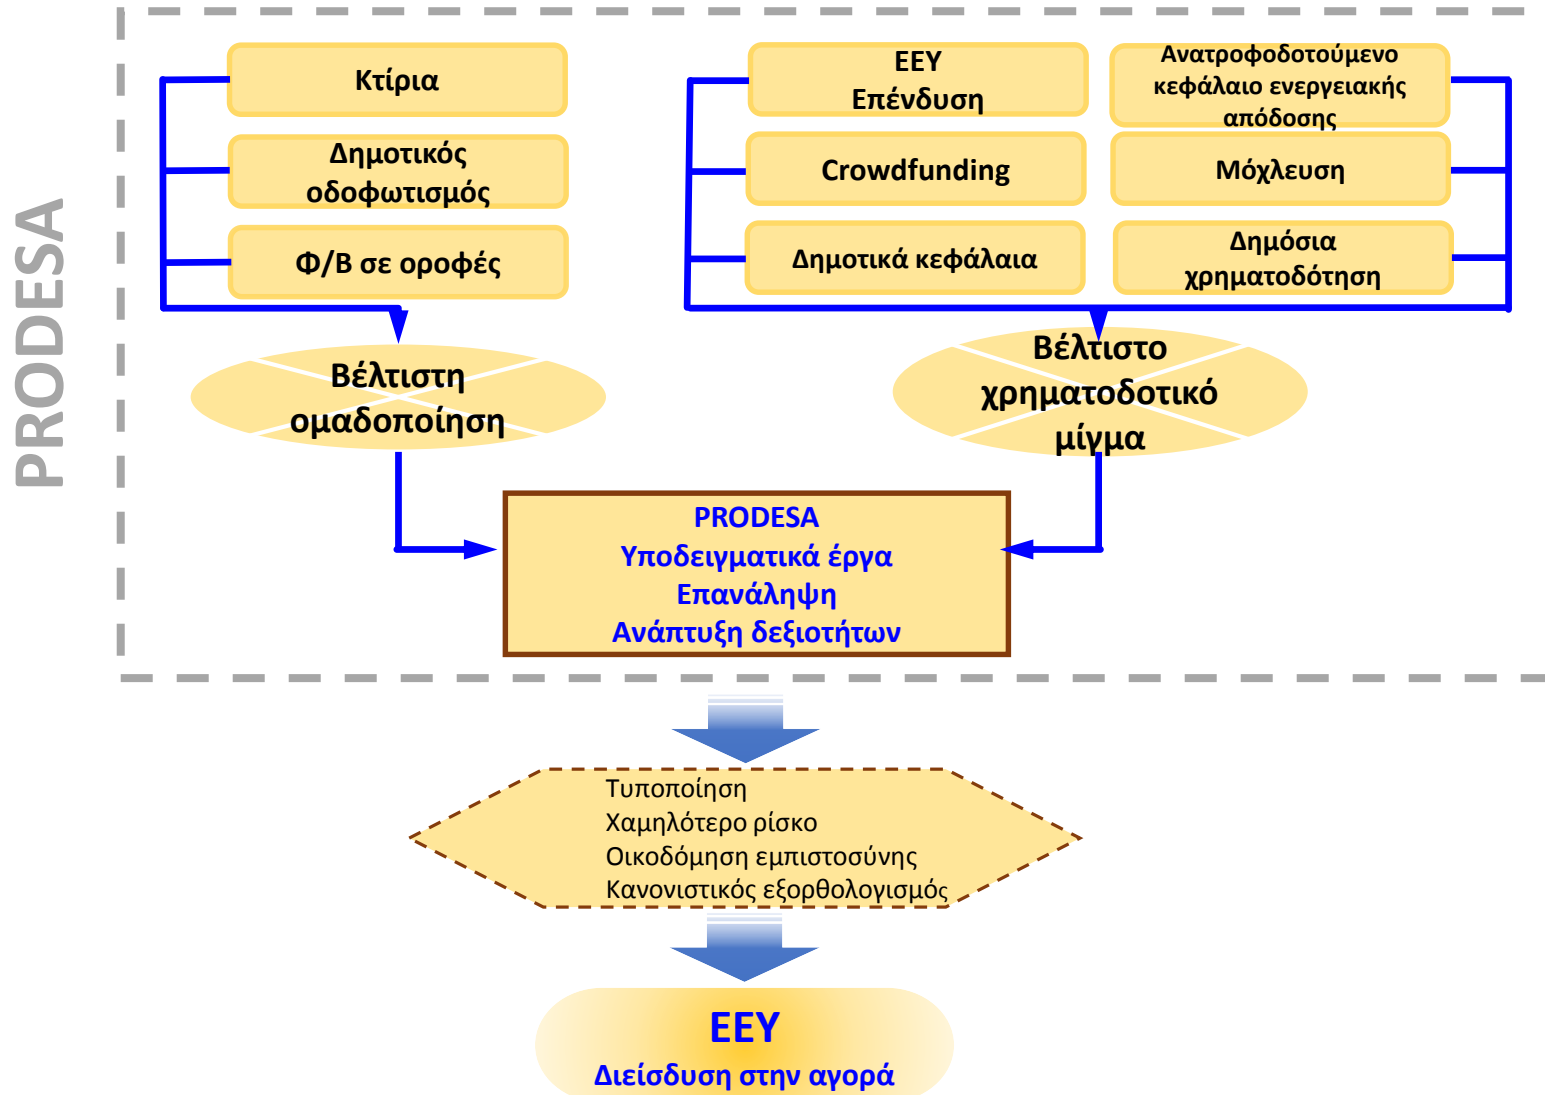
PRODESA

Κτίρια

Δημοτικός οδοφωτισμός

Φ/Β σε οροφές

ΕΕΥ Επένδυση

Ανατροφοδοτούμενο κεφάλαιο ενεργειακής απόδοσης

Crowdfunding

Μόχλευση

Δημοτικά κεφάλαια

Δημόσια χρηματοδότηση

Βέλτιστη ομαδοποίηση

Βέλτιστο χρηματοδοτικό μίγμα

PRODESA
Υποδειγματικά έργα
Επανάληψη
Ανάπτυξη δεξιοτήτων

Τυποποίηση
Χαμηλότερο ρίσκο
Οικοδόμηση εμπιστοσύνης
Κανονιστικός εξορθολογισμός

ΕΕΥ
Διείσδυση στην αγορά